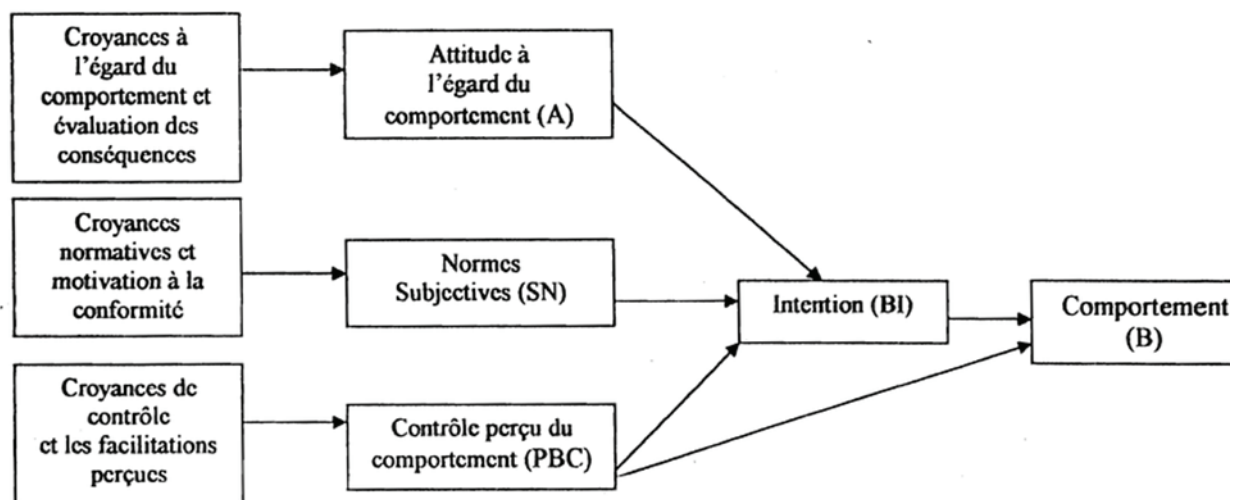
Croyances à l'égard du comportement et évaluation des conséquences

Attitude à l'égard du comportement (A)

Croyances normatives et motivation à la conformité

Normes Subjectives (SN)

Intention (BI)

Comportement (B)

Croyances de contrôle et les facilitations perçues

Contrôle perçu du comportement (PBC)